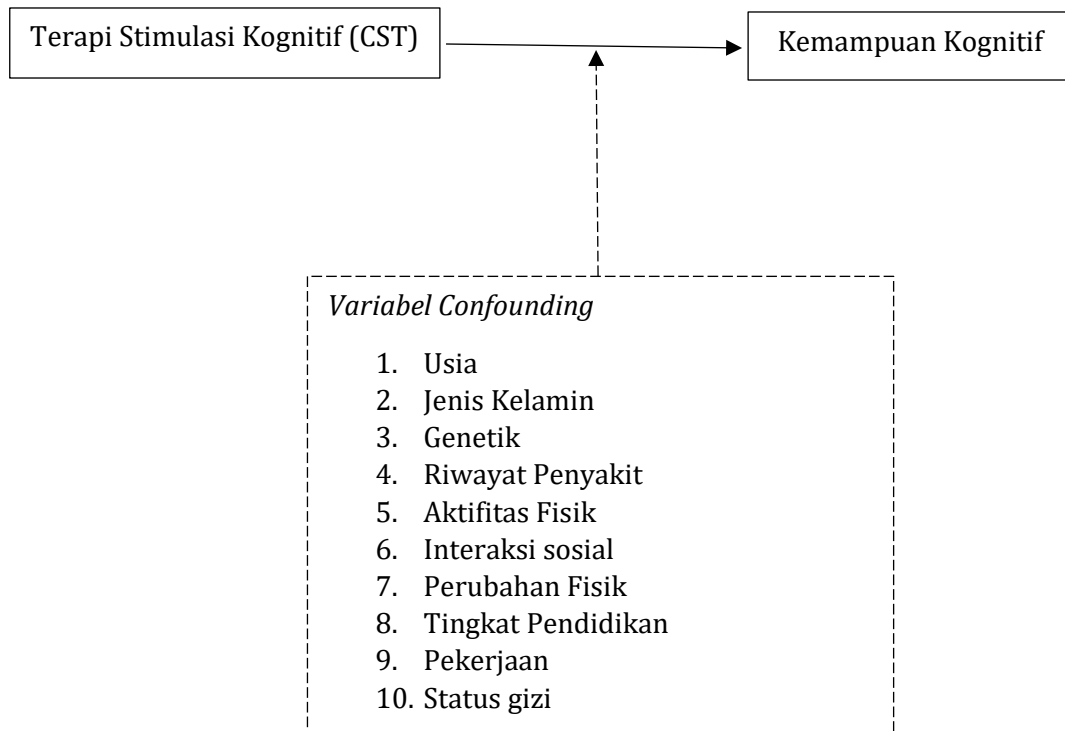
Terapi Stimulasi Kognitif (CST)

Kemampuan Kognitif

*Variabel Confounding*

1. Usia
2. Jenis Kelamin
3. Genetik
4. Riwayat Penyakit
5. Aktifitas Fisik
6. Interaksi sosial
7. Perubahan Fisik
8. Tingkat Pendidikan
9. Pekerjaan
10. Status gizi